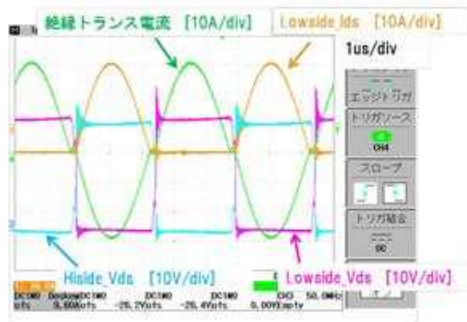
絶縁トランス電流 [10A/div]
Lowside Ids [10A/div]
1us/div
エッジトリガ
トリガソース
CH4
スロープ
トリガ結合
DC
Hiside Vds [10V/div]
Lowside Vds [10V/div]
DC1M0 DC1M0 DC1M0 DC1M0 CH2 50.0MHz
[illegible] 9.60Volts -26.2Volts -26.4Volts 0.00VEmpty